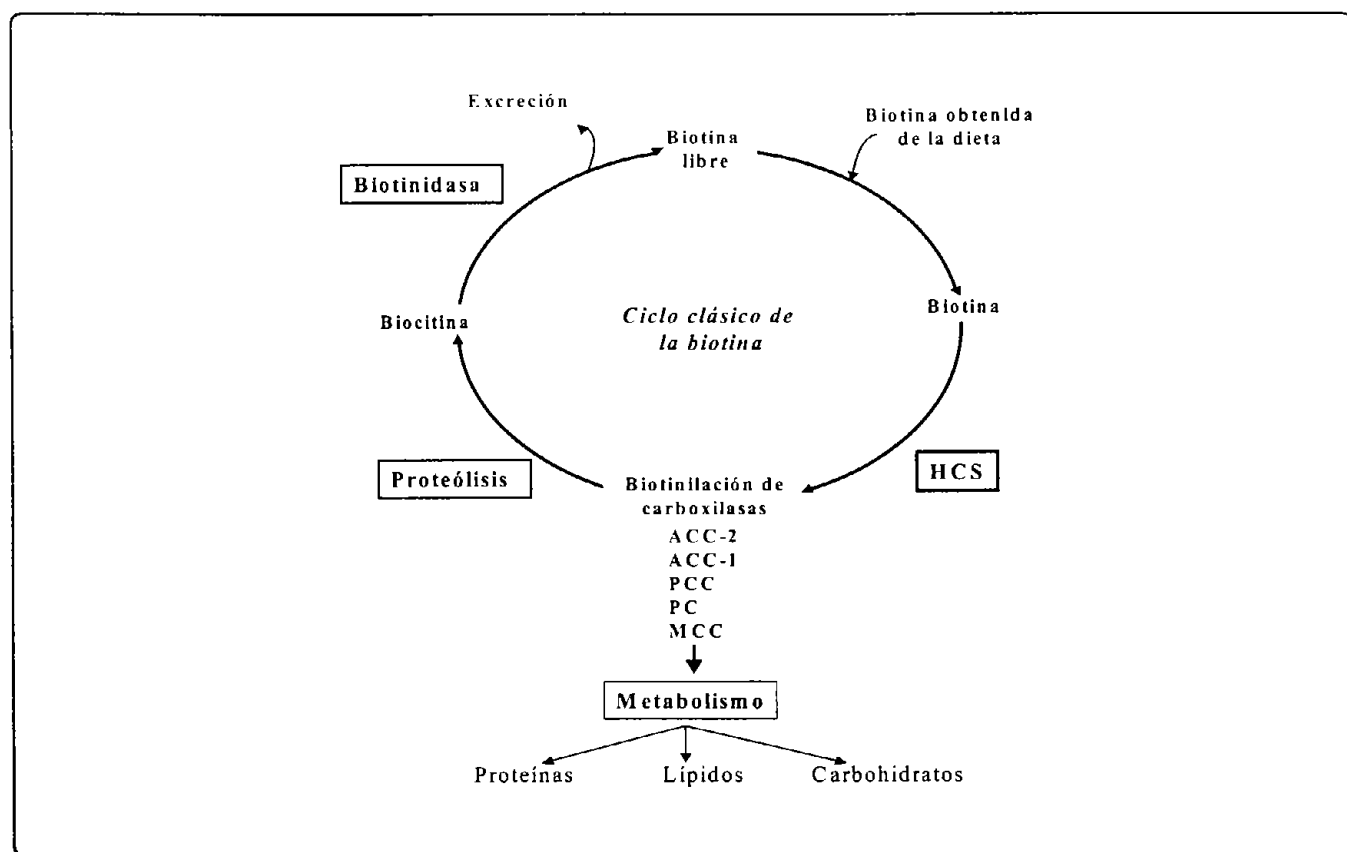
Excreción

Biotina libre

Biotina obtenida de la dieta

Biotinidasa

Biocitina

Ciclo clásico de la biotina

Biotina

Proteólisis

Biotinilación de carboxilasas
ACC-2
ACC-1
PCC
PC
MCC

HCS

Metabolismo

Proteínas

Lípidos

Carbohidratos